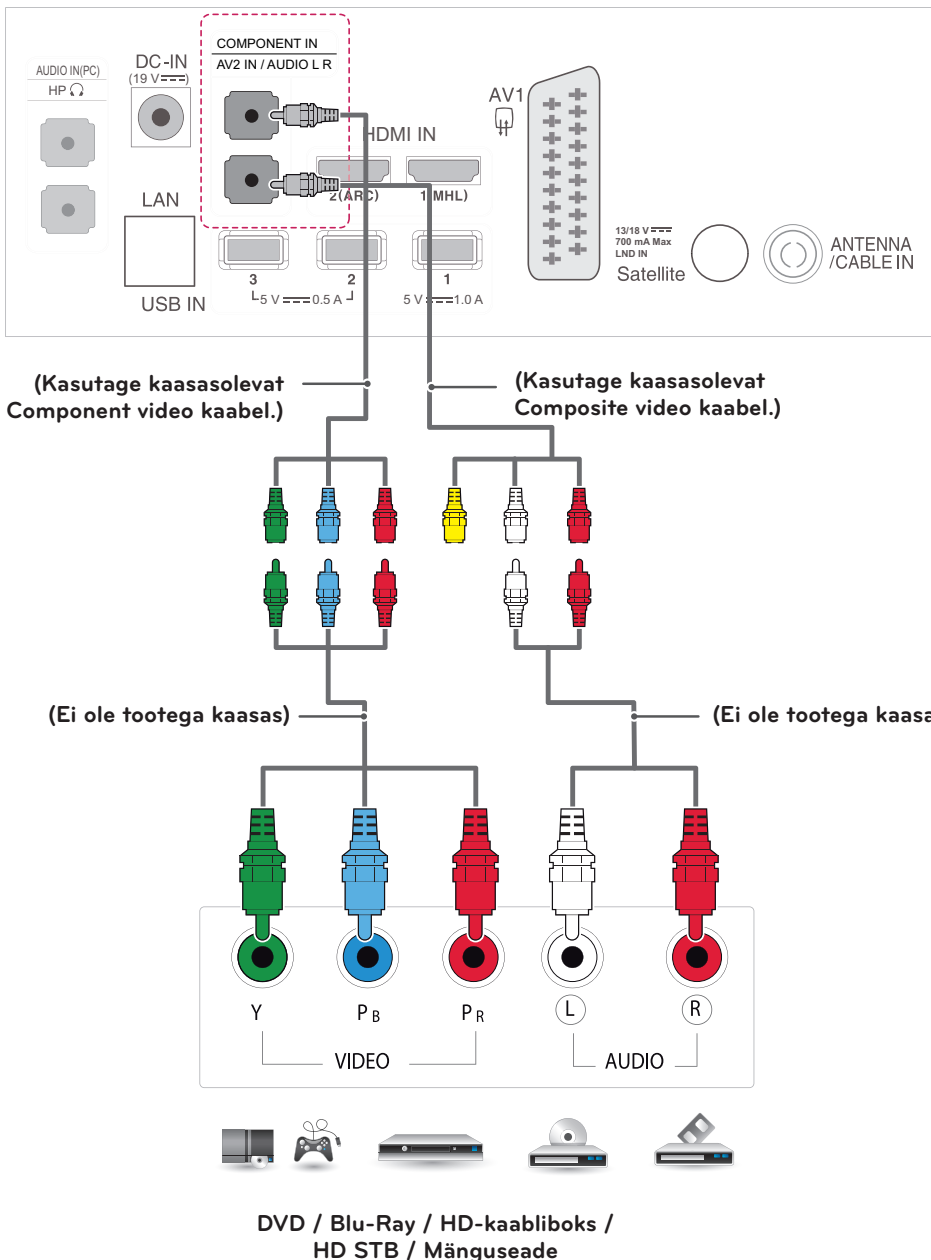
AUDIO IN(PC)
HP

DC-IN
(19 V $\overline{\overline{---}}$)

COMPONENT IN
AV2 IN / AUDIO L R

HDMI IN
2 (ARC)
1 (MHL)

AV1

LAN

3
2
1
5 V $\overline{\overline{---}}$ 0.5 A
5 V $\overline{\overline{---}}$ 1.0 A
USB IN

13/18 V $\overline{\overline{---}}$
700 mA Max
LND IN
Satellite

ANTENNA /CABLE IN

(Kasutage kaasasolevat Component video kaabel.)

(Kasutage kaasasolevat Composite video kaabel.)

(Ei ole tootega kaasas)

(Ei ole tootega kaasa

Y
P B
P R
L
R
VIDEO
AUDIO

DVD / Blu-Ray / HD-kaabliboks / HD STB / Mänguseade